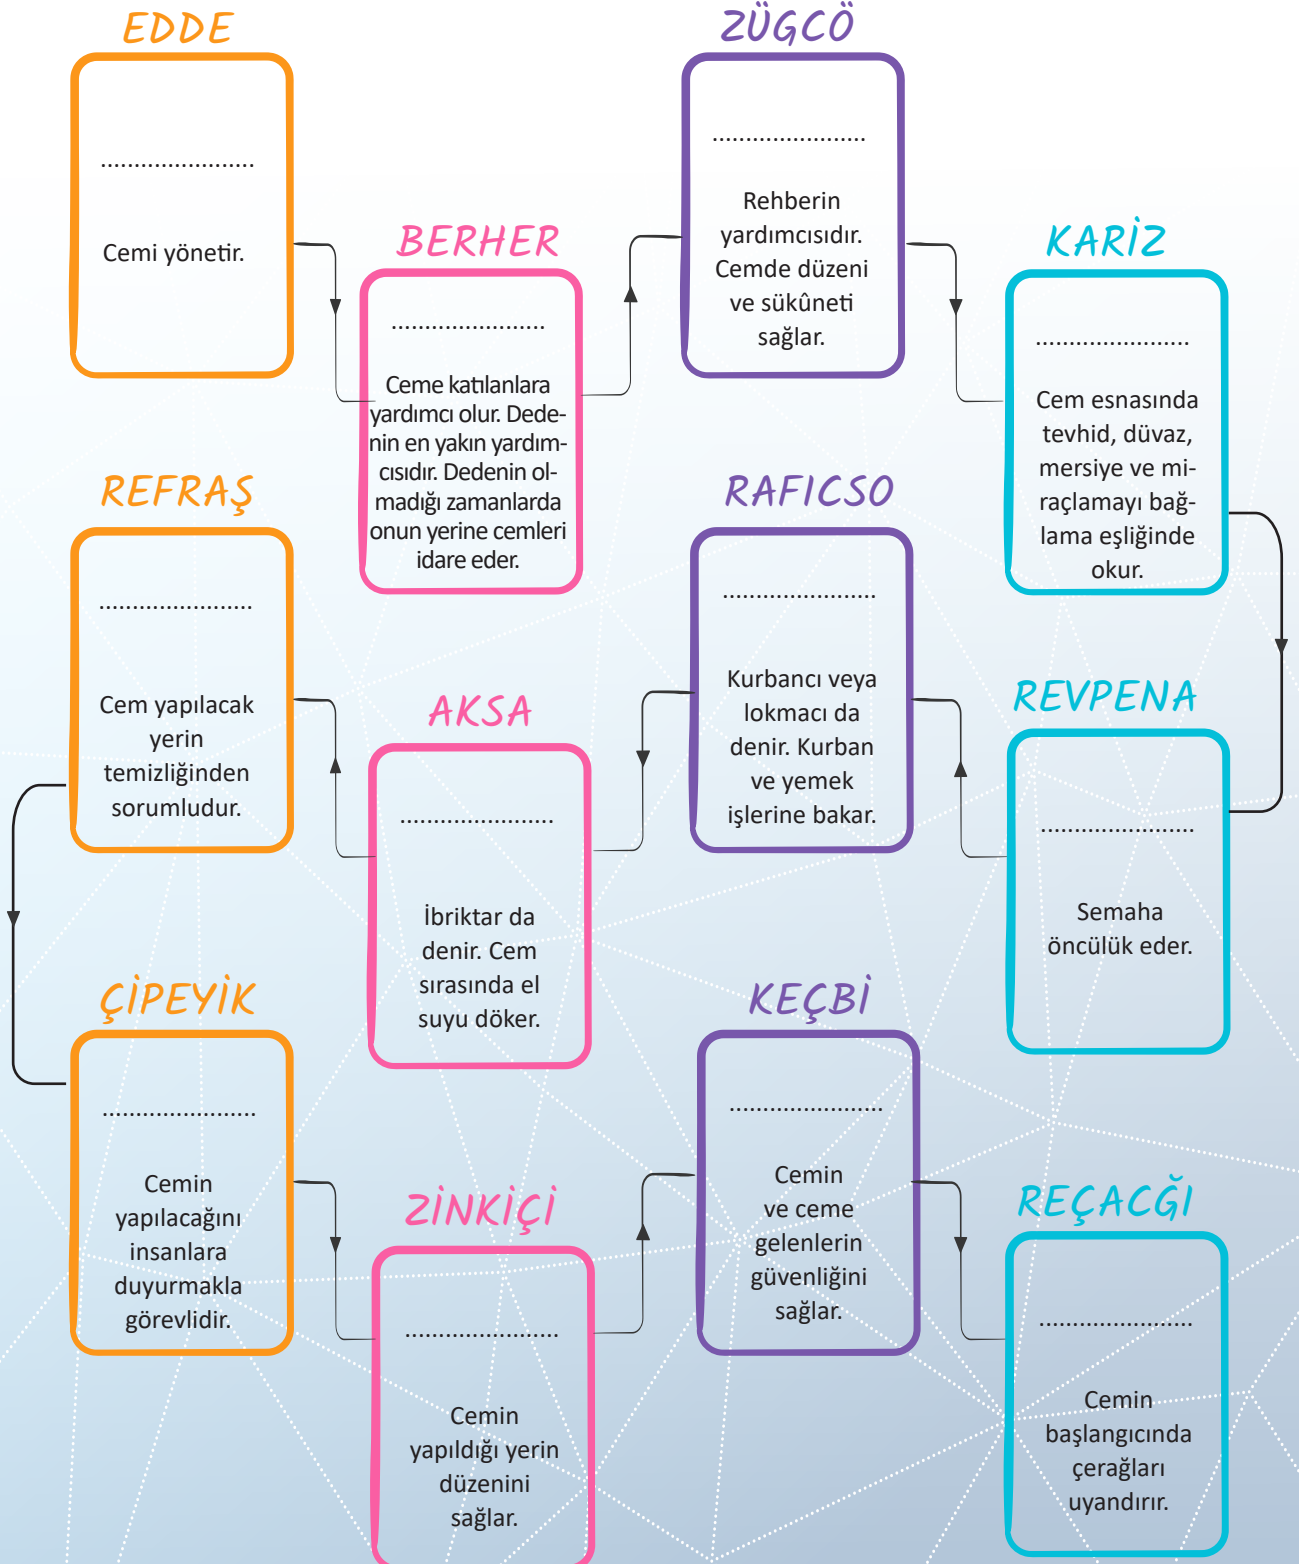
EDDE

......................

Cemi yönetir.

BERHER

......................

Ceme katılanlara yardımcı olur. Dedenin en yakın yardımcısıdır. Dedenin olmadığı zamanlarda onun yerine cemleri idare eder.

ZÜGCÖ

......................

Rehberin yardımcısıdır. Cemde düzeni ve sükûneti sağlar.

KARİZ

......................

Cem esnasında tevhid, düvaz, mersiye ve miraçlamayı bağlama eşliğinde okur.

REFRAŞ

......................

Cem yapılacak yerin temizliğinden sorumludur.

AKSA

......................

İbriktar da denir. Cem sırasında el suyu döker.

RAFICSO

......................

Kurbancı veya lokmacı da denir. Kurban ve yemek işlerine bakar.

REVPENA

......................

Semaha öncülük eder.

ÇİPEYİK

......................

Cemin yapılacağını insanlara duyurmakla görevlidir.

ZİNKİÇİ

......................

Cemin yapıldığı yerin düzenini sağlar.

KEÇBİ

......................

Cemin ve ceme gelenlerin güvenliğini sağlar.

REÇACĞİ

......................

Cemin başlangıcında çerağları uyandırır.